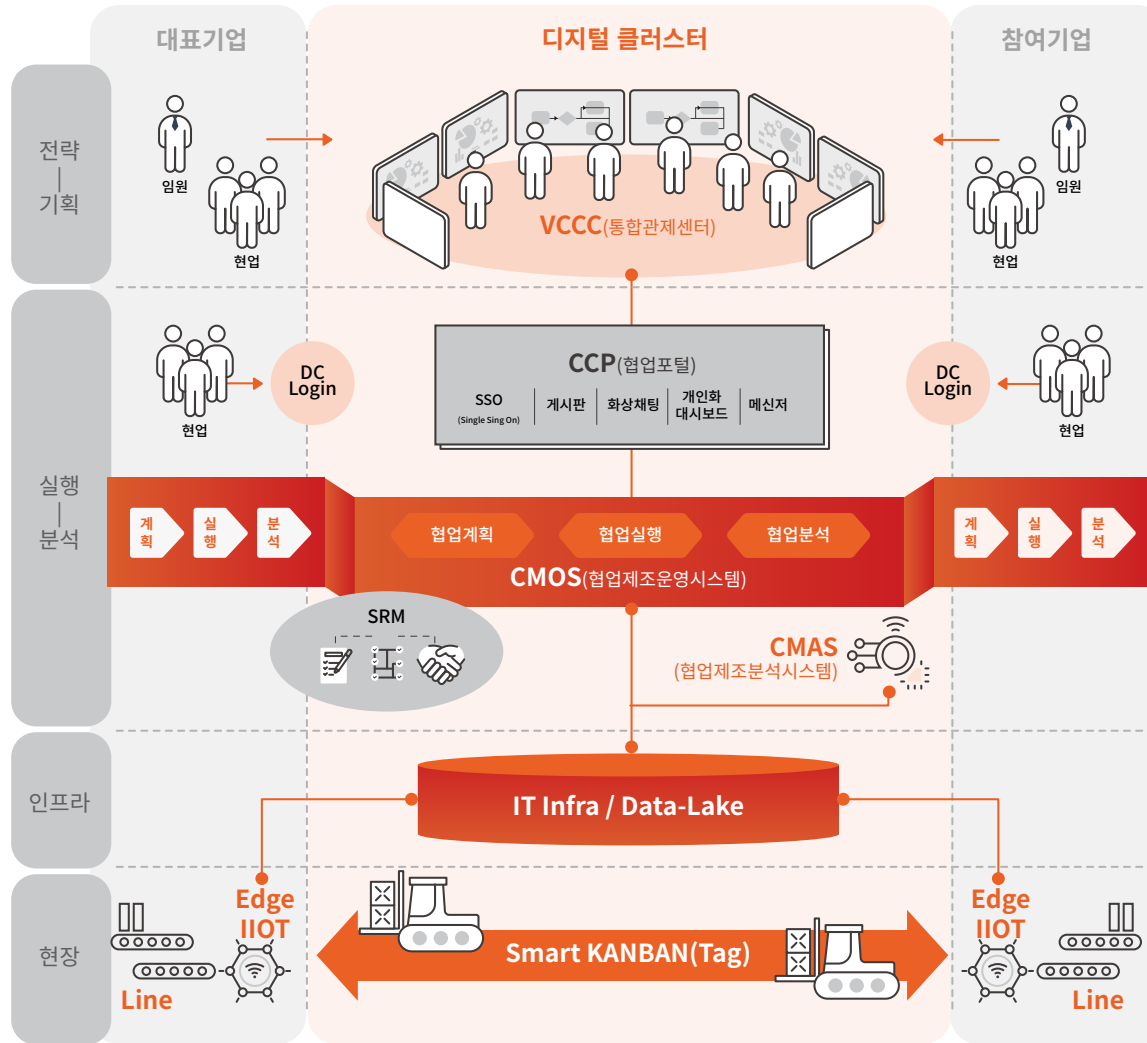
대표기업

디지털 클러스터

참여기업

전략
|
기획

임원

현업

VCCC(통합관제센터)

임원

현업

현업

DC Login

CCP(협업포털)

SSO
(Single Sing On)

게시판

화상채팅

개인화
대시보드

메신저

DC Login

현업

실행
|
분석

계
획

실
행

분
석

협업계획

협업실행

협업분석

CMOS(협업제조운영시스템)

계
획

실
행

분
석

SRM

CMAS
(협업제조분석시스템)

인프라

IT Infra / Data-Lake

현장

Edge
IIOT

Line

Smart KANBAN(Tag)

Edge
IIOT

Line